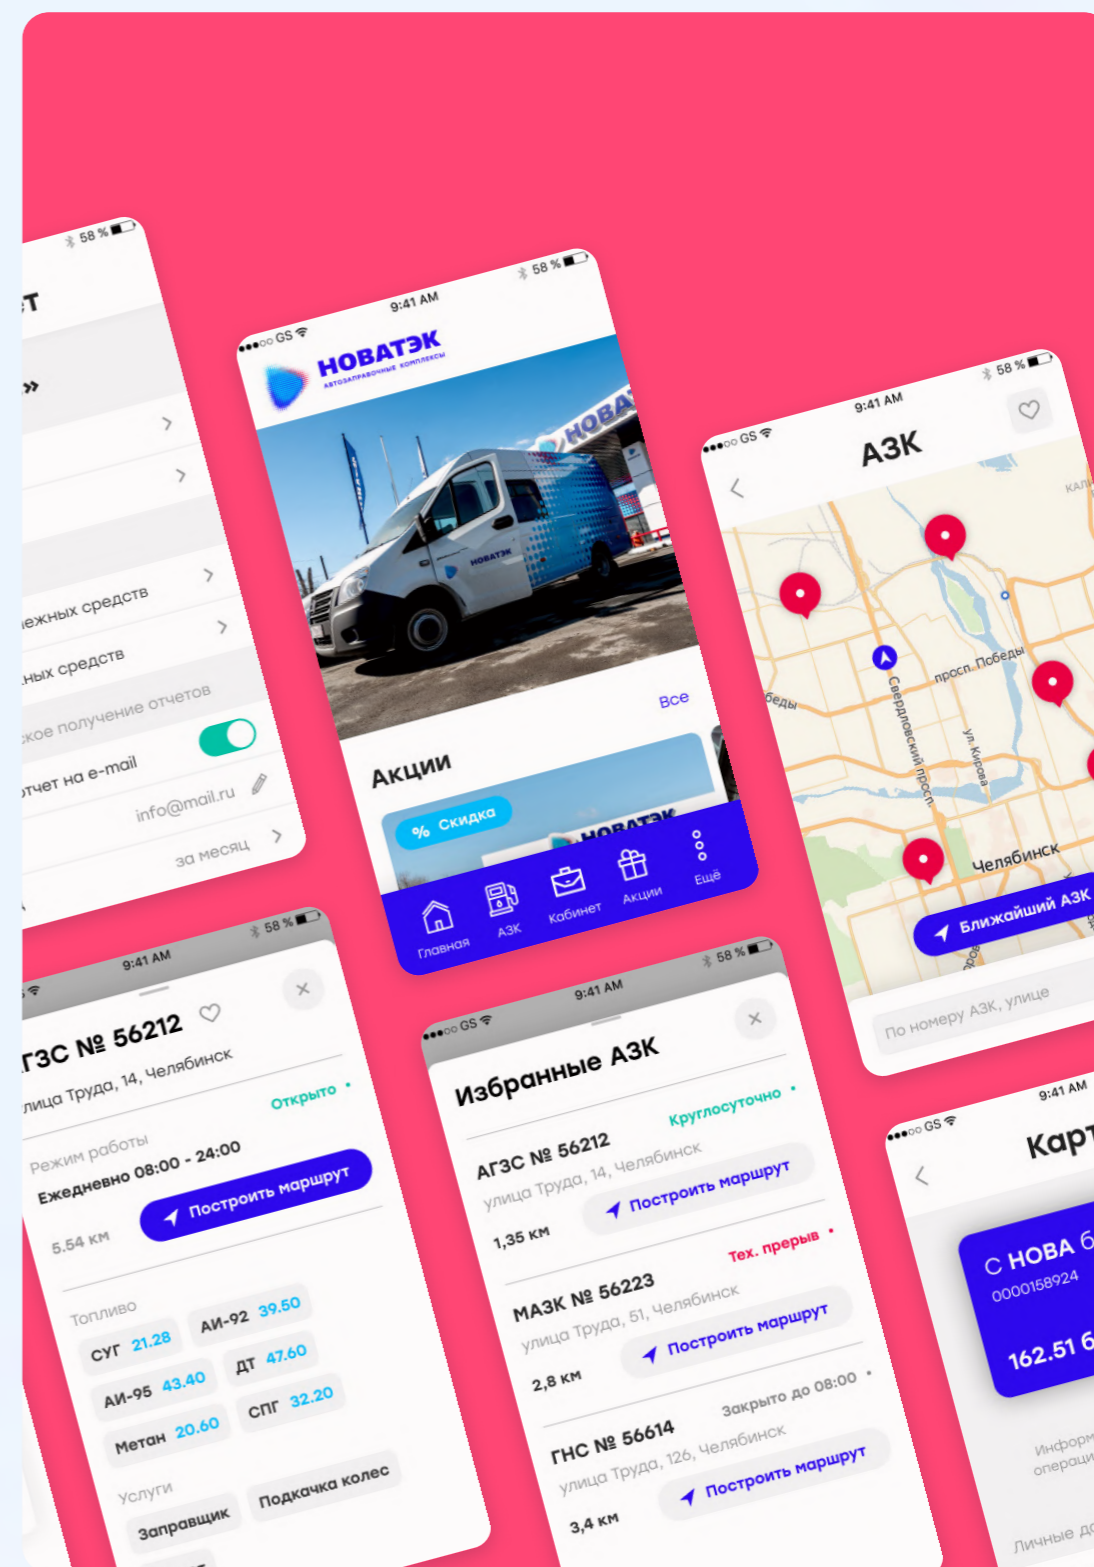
58 %
т
»
ежных средств
ных средств
ское получение отчетов
отчет на e-mail
info@mail.ru
за месяц

9:41 AM
58 %
GS
НОВАТЭК
АВТОЗАПРАВОЧНЫЕ КОМПЛЕКСЫ
НОВАТЭК
Все
Акции
% Скидка
НОВАТЭК
Главная
АЗК
Кабинет
Акции
Ещё

9:41 AM
58 %
GS
АЗК
просп. Победы
Свердловский просп.
ул. Кирова
Победы
Челябинск
Ближайший АЗК
По номеру АЗК, улице

9:41 AM
58 %
ГЗС № 56212
улица Труда, 14, Челябинск
Открыто
Режим работы
Ежедневно 08:00 - 24:00
Построить маршрут
5.54 км
Топливо
СУГ 21.28
АИ-92 39.50
АИ-95 43.40
ДТ 47.60
Метан 20.60
СПГ 32.20
Услуги
Заправщик
Подкачка колес

9:41 AM
58 %
GS
Избранные АЗК
АГЗС № 56212
Круглосуточно
улица Труда, 14, Челябинск
Построить маршрут
1,35 км
МАЗК № 56223
Тех. прерыв
улица Труда, 51, Челябинск
Построить маршрут
2,8 км
ГНС № 56614
Закрыто до 08:00
улица Труда, 126, Челябинск
Построить маршрут
3,4 км

9:41 AM
GS
Карт
С НОВА
0000158924
162.51
Информ
операци
Личные д